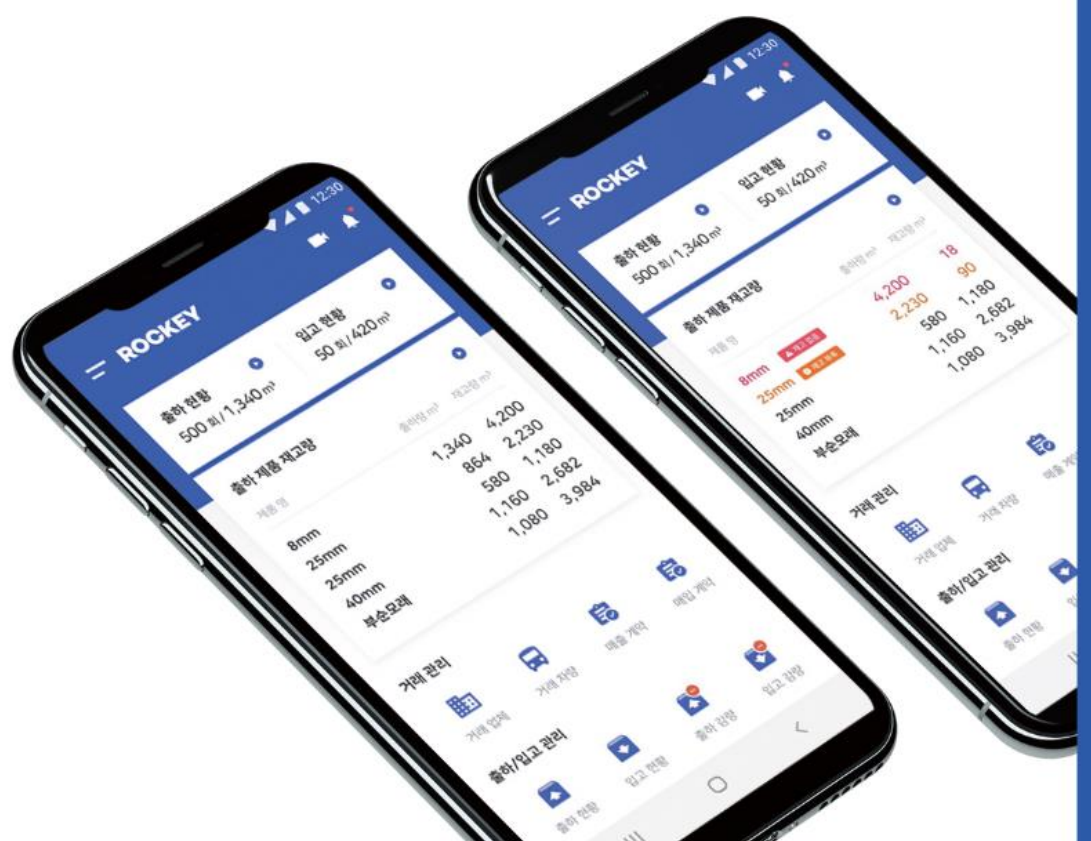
12:30

ROCKEY

출하 현황
500 회 / 1,340 m³

입고 현황
50 회 / 420 m³

출하 제품 재고량

제품 명 출하량 m³ 재고량 m³

| | | |
|---|---|---|
| 8mm | 1,340 | 4,200 |
| 25mm | 864 | 2,230 |
| 25mm | 580 | 1,180 |
| 40mm | 1,160 | 2,682 |
| 부순모래 | 1,080 | 3,984 |

거래 관리
거래 업체 거래 차량 매출 계약 매입 계약

출하/입고 관리
출하 현황 입고 현황 출하 검량 입고 검량

12:30

ROCKEY

출하 현황
500 회 / 1,340 m³

입고 현황
50 회 / 420 m³

출하 제품 재고량

제품 명 출하량 m³ 재고량 m³

| | | |
|---|---|---|
| 8mm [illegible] | 4,200 | 18 |
| 25mm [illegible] | 2,230 | 90 |
| 25mm | 580 | 1,180 |
| 40mm | 1,160 | 2,682 |
| 부순모래 | 1,080 | 3,984 |

거래 관리
거래 업체 거래 차량 매출 계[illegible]

출하/입고 관리
출하 현황 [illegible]